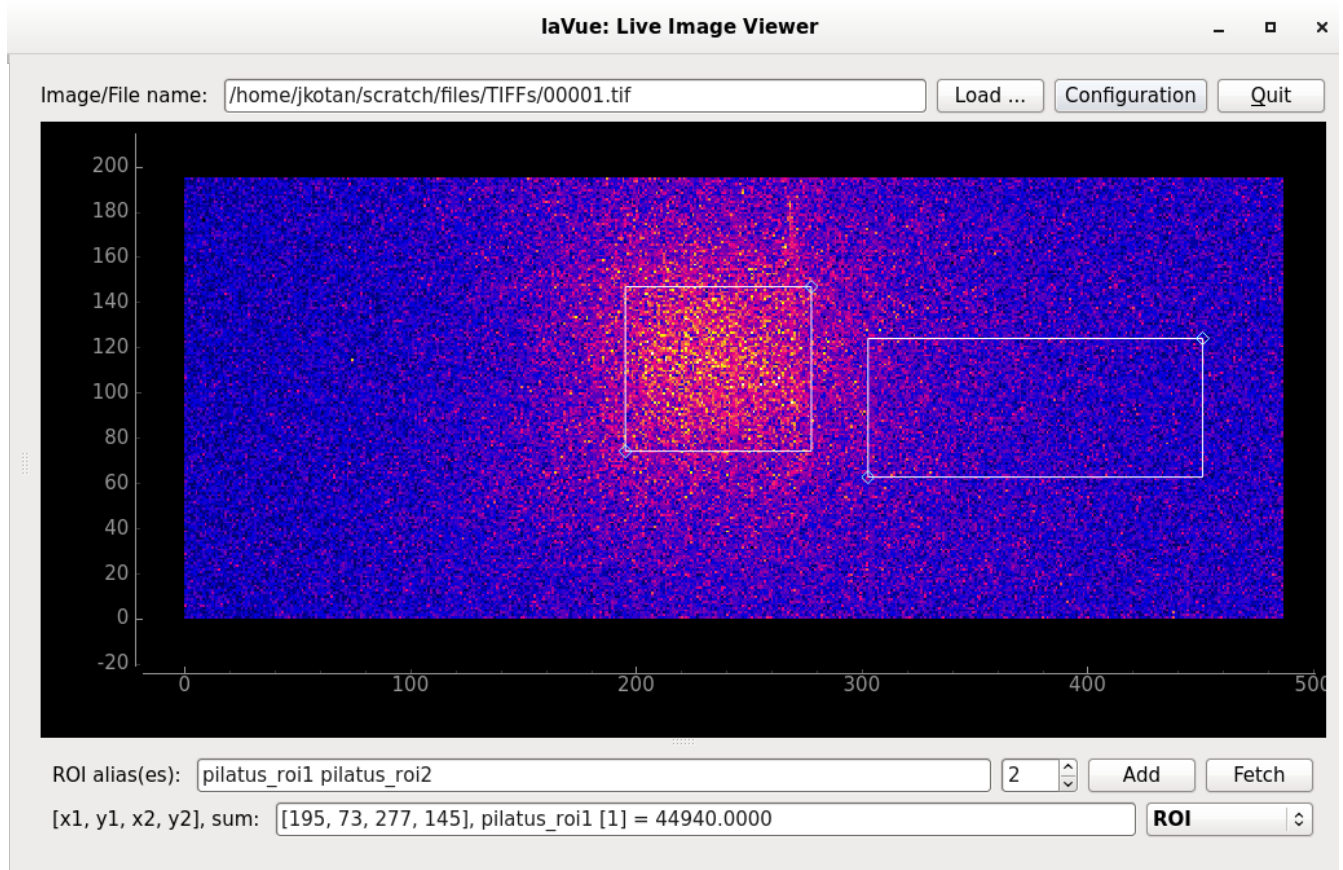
laVue: Live Image Viewer

Image/File name: /home/jkotan/scratch/files/TIFFs/00001.tif Load ... Configuration Quit

200
180
160
140
120
100
80
60
40
20
0
-20

0 100 200 300 400 500

ROI alias(es): pilatus_roi1 pilatus_roi2 2 Add Fetch

[x1, y1, x2, y2], sum: [195, 73, 277, 145], pilatus_roi1 [1] = 44940.0000 ROI